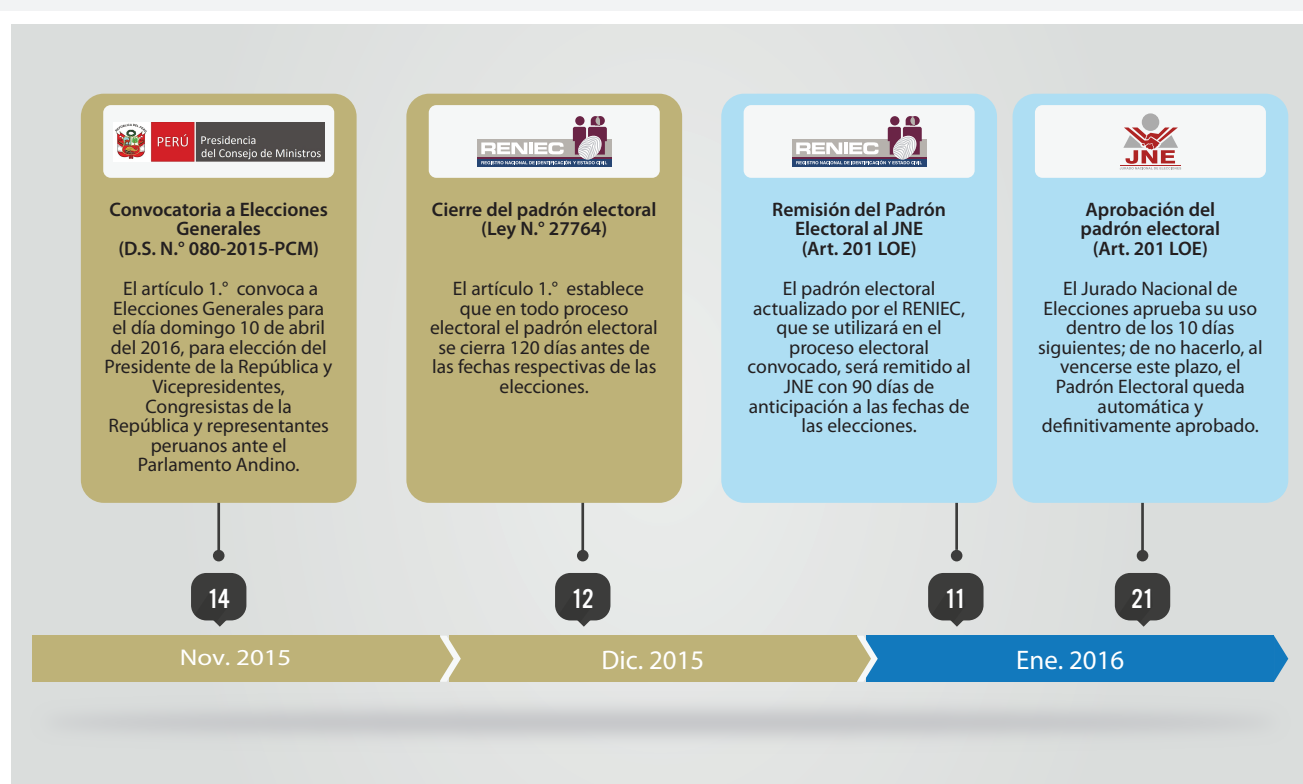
PERÚ Presidencia del Consejo de Ministros

Convocatoria a Elecciones Generales (D.S. N.° 080-2015-PCM)

El artículo 1.° convoca a Elecciones Generales para el día domingo 10 de abril del 2016, para elección del Presidente de la República y Vicepresidentes, Congresistas de la República y representantes peruanos ante el Parlamento Andino.

RENIEC REGISTRO NACIONAL DE IDENTIFICACIÓN Y ESTADO CIVIL

Cierre del padrón electoral (Ley N.° 27764)

El artículo 1.° establece que en todo proceso electoral el padrón electoral se cierra 120 días antes de las fechas respectivas de las elecciones.

RENIEC REGISTRO NACIONAL DE IDENTIFICACIÓN Y ESTADO CIVIL

Remisión del Padrón Electoral al JNE (Art. 201 LOE)

El padrón electoral actualizado por el RENIEC, que se utilizará en el proceso electoral convocado, será remitido al JNE con 90 días de anticipación a las fechas de las elecciones.

JNE JURADO NACIONAL DE ELECCIONES

Aprobación del padrón electoral (Art. 201 LOE)

El Jurado Nacional de Elecciones aprueba su uso dentro de los 10 días siguientes; de no hacerlo, al vencerse este plazo, el Padrón Electoral queda automática y definitivamente aprobado.

14

12

11

21

Nov. 2015

Dic. 2015

Ene. 2016